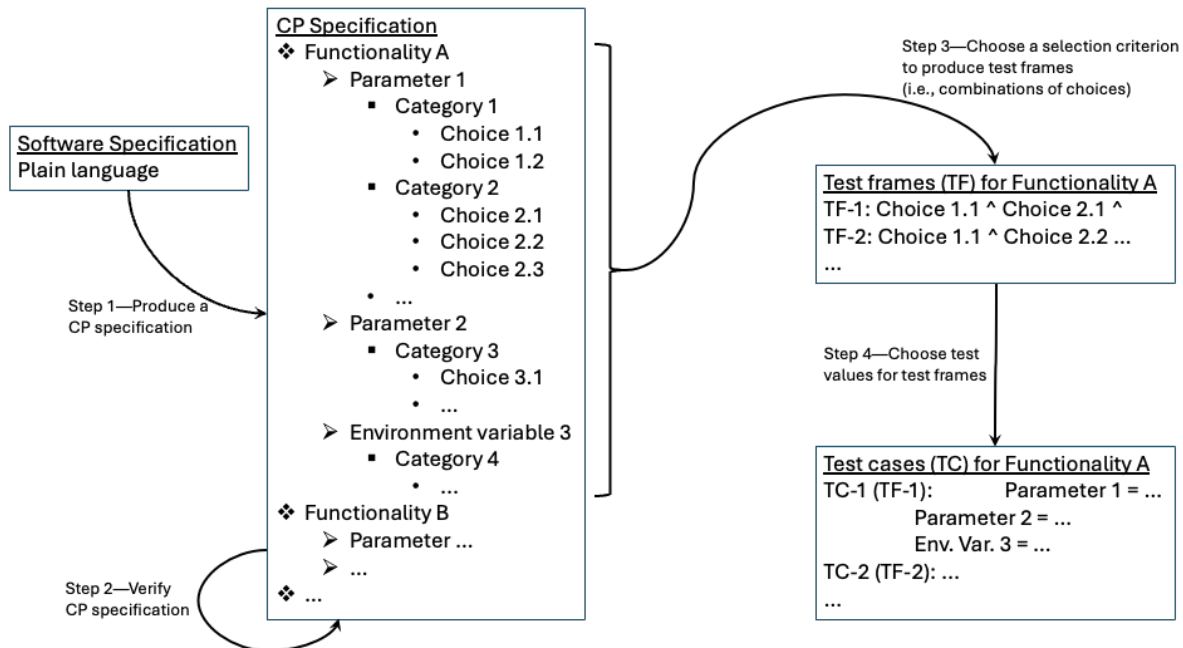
Software Specification
Plain language

Step 1—Produce a CP specification

CP Specification
❖ Functionality A
➢ Parameter 1
▪ Category 1
• Choice 1.1
• Choice 1.2
▪ Category 2
• Choice 2.1
• Choice 2.2
• Choice 2.3
• …
➢ Parameter 2
▪ Category 3
• Choice 3.1
• …
➢ Environment variable 3
▪ Category 4
• …
❖ Functionality B
➢ Parameter …
➢ …
❖ …

Step 2—Verify CP specification

Step 3—Choose a selection criterion to produce test frames (i.e., combinations of choices)

Test frames (TF) for Functionality A
TF-1: Choice 1.1 ^ Choice 2.1 ^
TF-2: Choice 1.1 ^ Choice 2.2 …
…

Step 4—Choose test values for test frames

Test cases (TC) for Functionality A
TC-1 (TF-1): Parameter 1 = …
Parameter 2 = …
Env. Var. 3 = …
TC-2 (TF-2): …
…